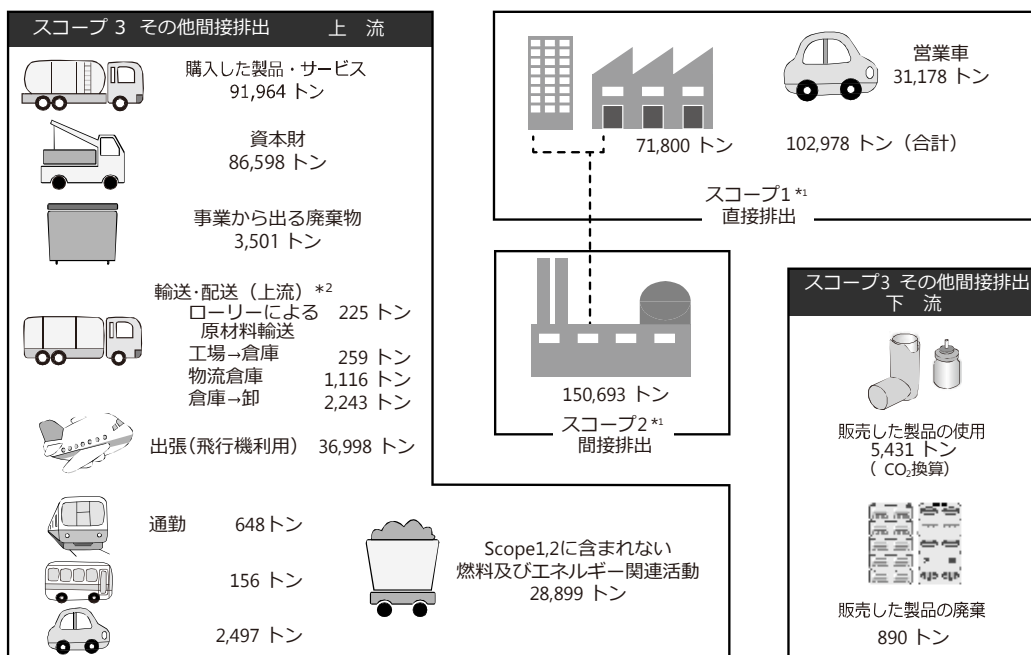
スコープ 3 その他間接排出 上 流

購入した製品・サービス
91,964 トン

資本財
86,598 トン

事業から出る廃棄物
3,501 トン

輸送･配送（上流）*2
ローリーによる原材料輸送 225 トン
工場→倉庫 259 トン
物流倉庫 1,116 トン
倉庫→卸 2,243 トン

出張(飛行機利用) 36,998 トン

通勤 648トン

156 トン

2,497 トン

71,800 トン

営業車
31,178 トン

102,978 トン（合計）

スコープ1 *1
直接排出

150,693 トン
スコープ2 *1
間接排出

Scope1,2に含まれない
燃料及びエネルギー関連活動
28,899 トン

スコープ3 その他間接排出
下 流

販売した製品の使用
5,431 トン
（ $CO_2$換算）

販売した製品の廃棄
890 トン